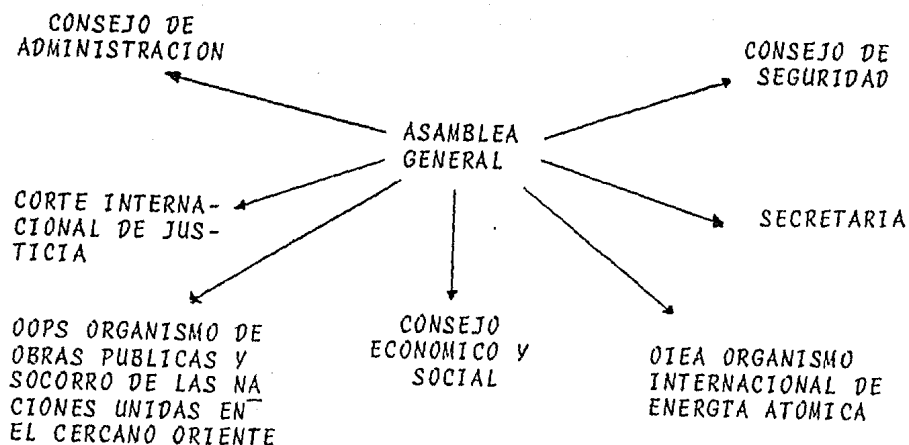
CONSEJO DE ADMINISTRACION

CONSEJO DE SEGURIDAD

ASAMBLEA GENERAL

CORTE INTERNACIONAL DE JUSTICIA

SECRETARIA

OOPS ORGANISMO DE OBRAS PUBLICAS Y SOCORRO DE LAS NACIONES UNIDAS EN EL CERCANO ORIENTE

CONSEJO ECONOMICO Y SOCIAL

OIEA ORGANISMO INTERNACIONAL DE ENERGIA ATOMICA